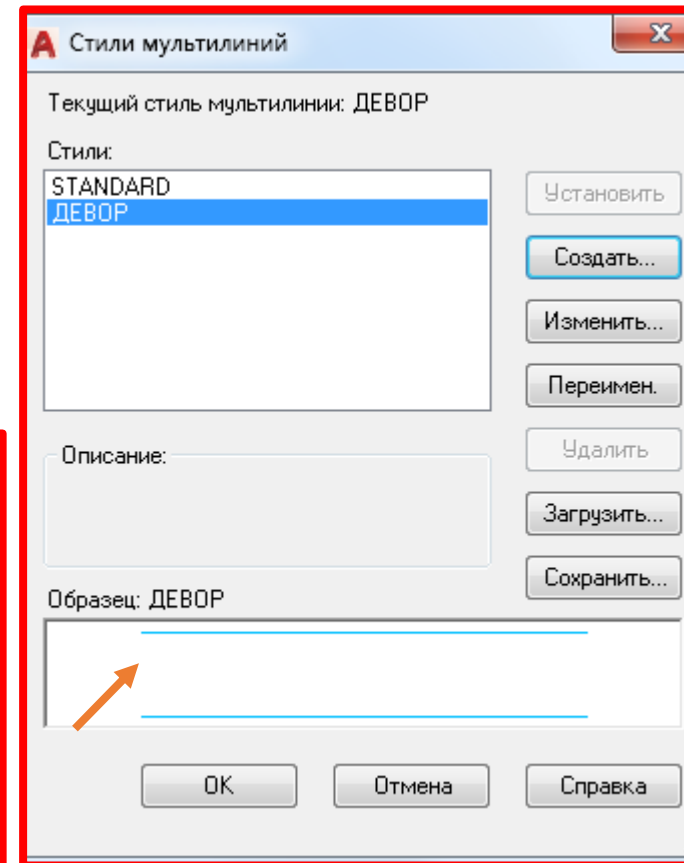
Стили мультилиний

Текущий стиль мультилинии: ДЕВОР

Стили:

STANDARD
ДЕВОР

Установить

Создать...

Изменить...

Переимен.

Удалить

Загрузить...

Сохранить...

Описание:

Образец: ДЕВОР

OK

Отмена

Справка